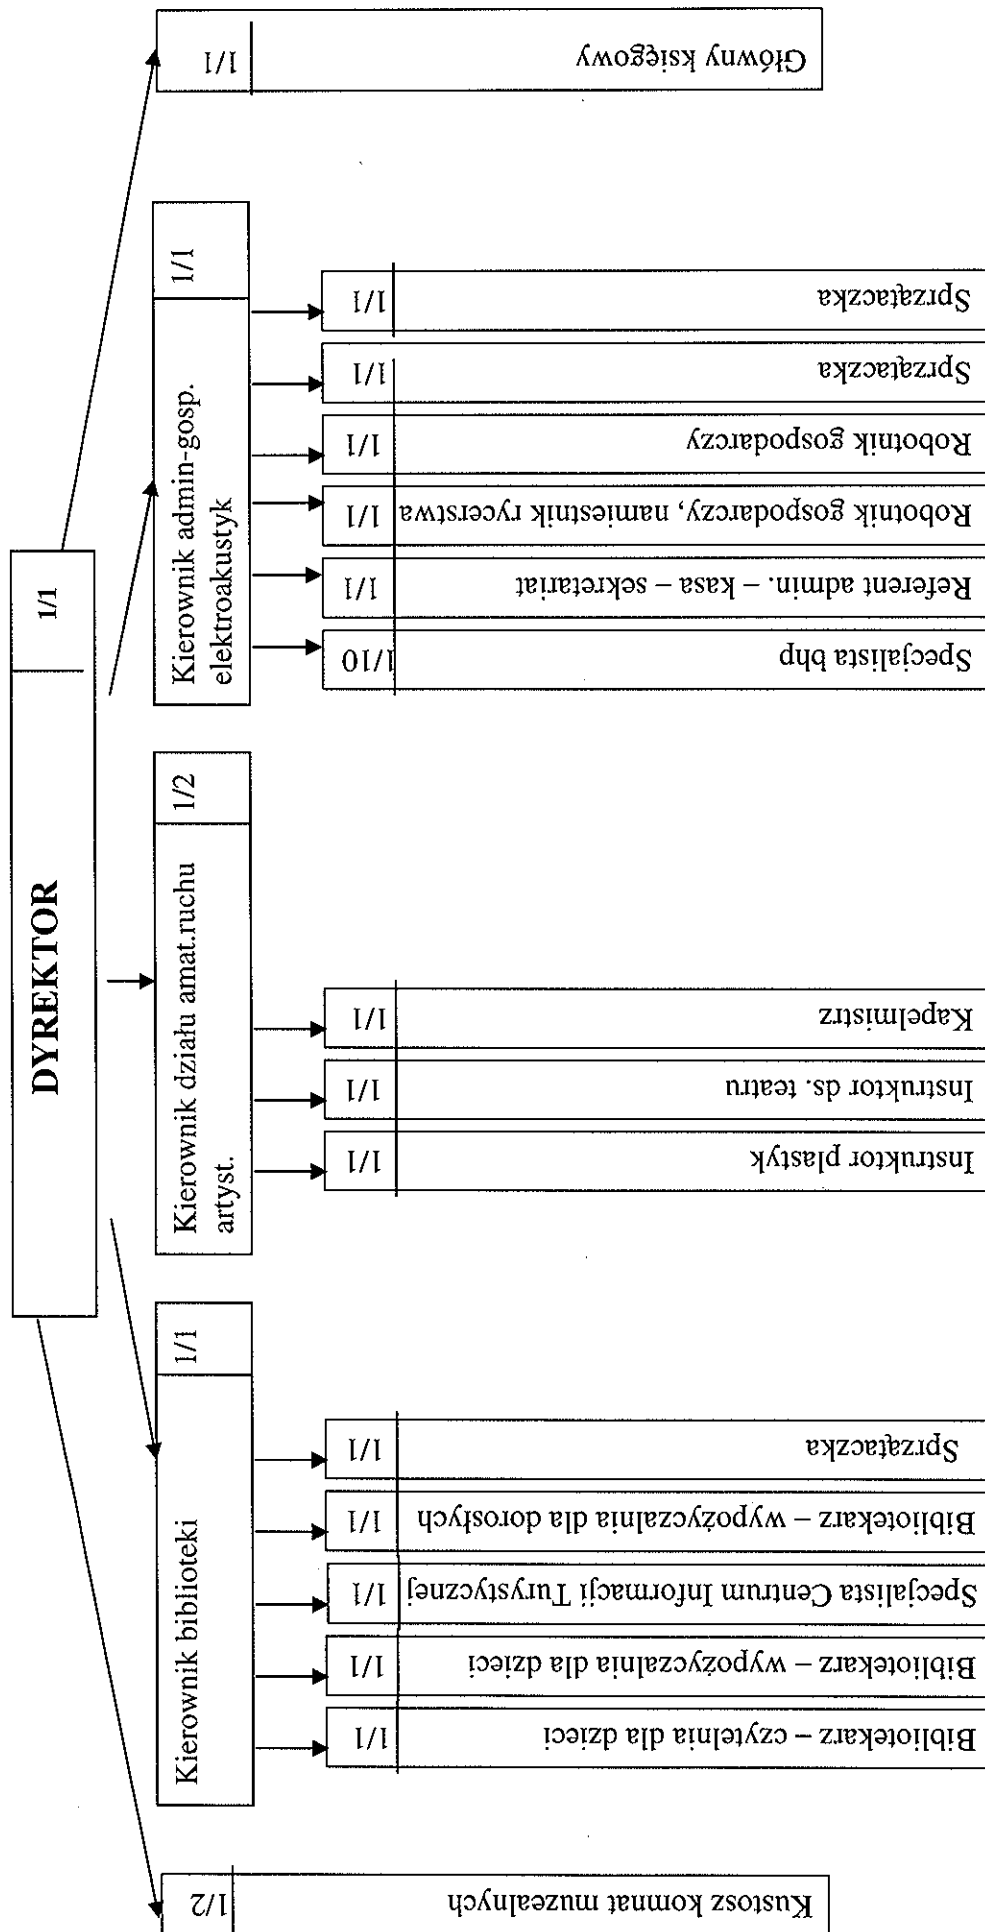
DYREKTOR
1/1

Główny księgowy
1/1

Kierownik admin-gosp. elektroakustyk
1/1

Sprzątaczka
1/1

Sprzątaczka
1/1

Robotnik gospodarczy
1/1

Robotnik gospodarczy, namiestnik rycerstwa
1/1

Referent admin. – kasa – sekretariat
1/1

Specjalista bhp
1/10

Kierownik działu amat.ruchu artyst.
1/2

Kapelmistrz
1/1

Instruktor ds. teatru
1/1

Instruktor plastyk
1/1

Kierownik biblioteki
1/1

Sprzątaczka
1/1

Bibliotekarz – wypożyczalnia dla dorosłych
1/1

Specjalista Centrum Informacji Turystycznej
1/1

Bibliotekarz – wypożyczalnia dla dzieci
1/1

Bibliotekarz – czytelnia dla dzieci
1/1

Kustosz komnat muzealnych
1/2